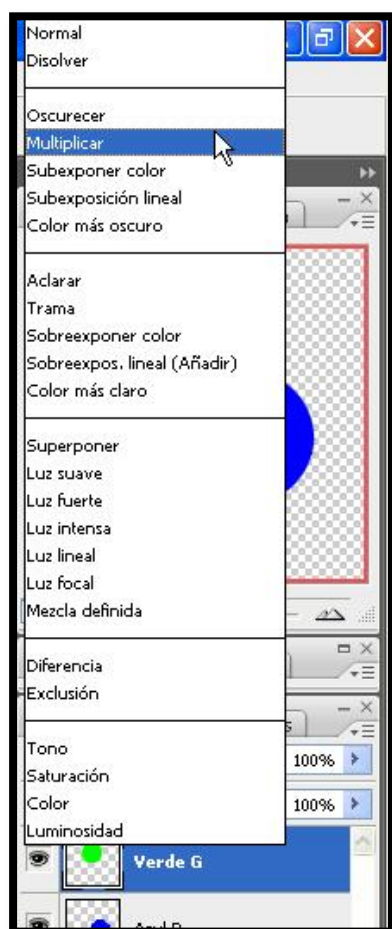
Normal
Disolver

Oscurecer
Multiplicar
Subexponer color
Subexposición lineal
Color más oscuro

Aclarar
Trama
Sobreexponer color
Sobreexpos. lineal (Añadir)
Color más claro

Superponer
Luz suave
Luz fuerte
Luz intensa
Luz lineal
Luz focal
Mezcla definida

Diferencia
Exclusión

Tono
Saturación
Color
Luminosidad

100%
100%
Verde G
Azul B